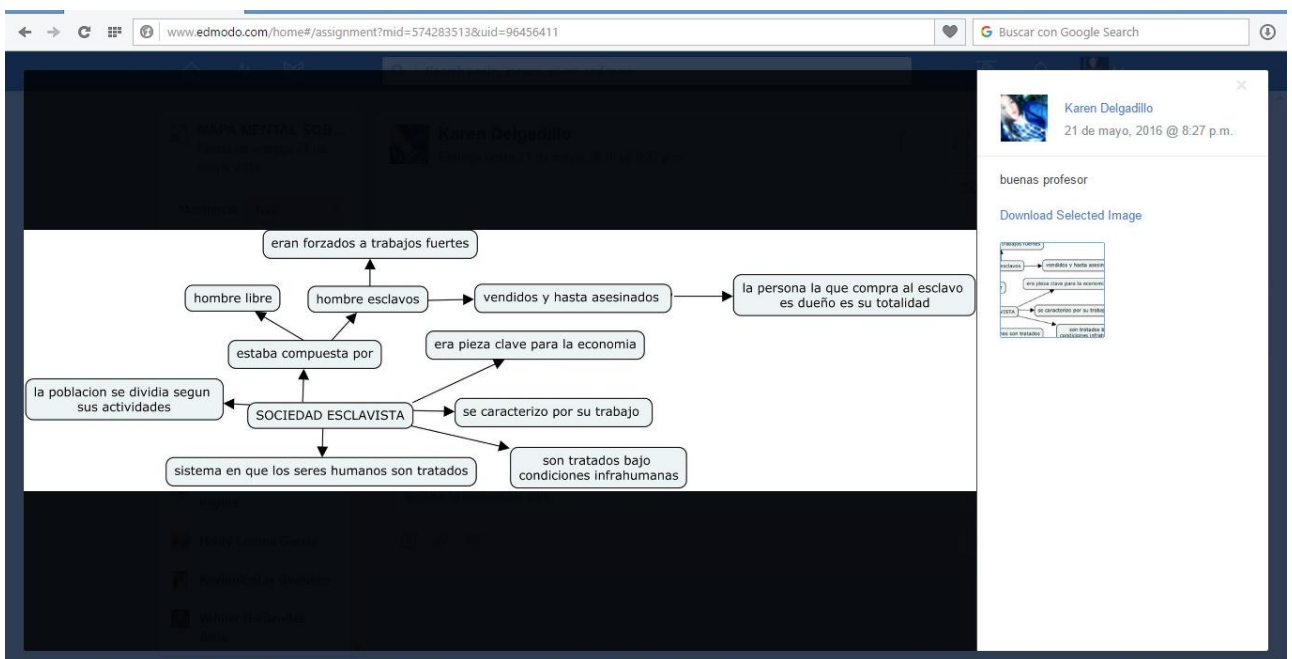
www.edmodo.com/home#/assignment?mid=574283513&uid=96456411

Buscar con Google Search

eran forzados a trabajos fuertes

hombre libre

hombre esclavos

vendidos y hasta asesinados

la persona la que compra al esclavo es dueño es su totalidad

estaba compuesta por

era pieza clave para la economia

la poblacion se dividia segun sus actividades

SOCIEDAD ESCLAVISTA

se caracterizo por su trabajo

sistema en que los seres humanos son tratados

son tratados bajo condiciones infrahumanas

Karen Delgadillo
21 de mayo, 2016 @ 8:27 p.m.

buenas profesor

Download Selected Image